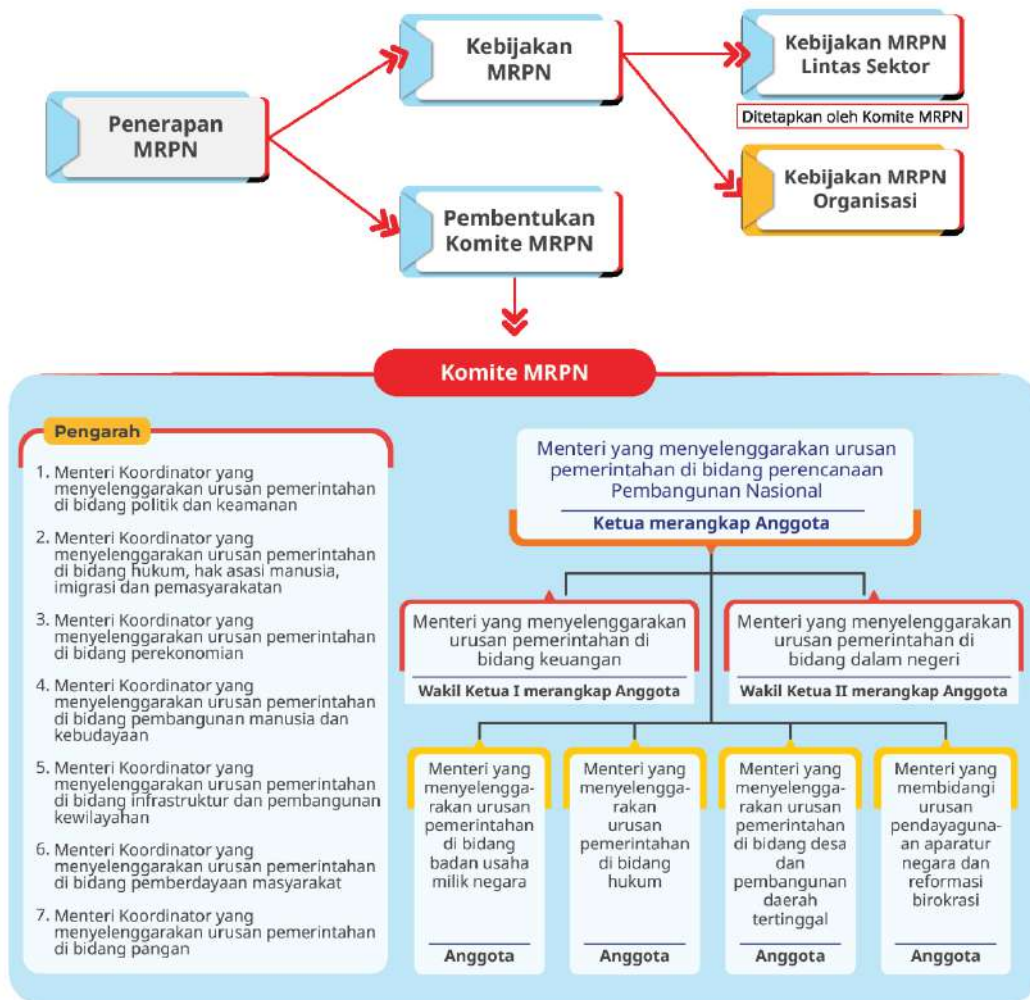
Penerapan MRPN

Kebijakan MRPN

Pembentukan Komite MRPN

Kebijakan MRPN Lintas Sektor

Ditetapkan oleh Komite MRPN

Kebijakan MRPN Organisasi

Komite MRPN

Pengarah

1. Menteri Koordinator yang menyelenggarakan urusan pemerintahan di bidang politik dan keamanan

2. Menteri Koordinator yang menyelenggarakan urusan pemerintahan di bidang hukum, hak asasi manusia, imigrasi dan pemasyarakatan

3. Menteri Koordinator yang menyelenggarakan urusan pemerintahan di bidang perekonomian

4. Menteri Koordinator yang menyelenggarakan urusan pemerintahan di bidang pembangunan manusia dan kebudayaan

5. Menteri Koordinator yang menyelenggarakan urusan pemerintahan di bidang infrastruktur dan pembangunan kewilayahan

6. Menteri Koordinator yang menyelenggarakan urusan pemerintahan di bidang pemberdayaan masyarakat

7. Menteri Koordinator yang menyelenggarakan urusan pemerintahan di bidang pangan

Menteri yang menyelenggarakan urusan pemerintahan di bidang perencanaan Pembangunan Nasional

Ketua merangkap Anggota

Menteri yang menyelenggarakan urusan pemerintahan di bidang keuangan

Wakil Ketua I merangkap Anggota

Menteri yang menyelenggarakan urusan pemerintahan di bidang dalam negeri

Wakil Ketua II merangkap Anggota

Menteri yang menyelenggarakan urusan pemerintahan di bidang badan usaha milik negara

Anggota

Menteri yang menyelenggarakan urusan pemerintahan di bidang hukum

Anggota

Menteri yang menyelenggarakan urusan pemerintahan di bidang desa dan pembangunan daerah tertinggal

Anggota

Menteri yang membidangi urusan pendayagunaan aparatur negara dan reformasi birokrasi

Anggota